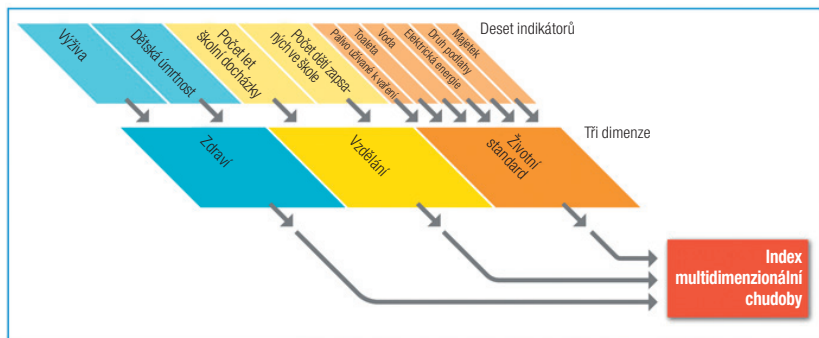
Deset indikátorů

Výživa

Dětská úmrtnost

Počet let školní docházky

Počet dětí zapsaných ve škole

Palivo užívané k vaření

Toaleta

Voda

Elektrická energie

Druh podlahy

Majetek

Tři dimenze

Zdraví

Vzdělání

Životní standard

Index multidimenzionální chudoby